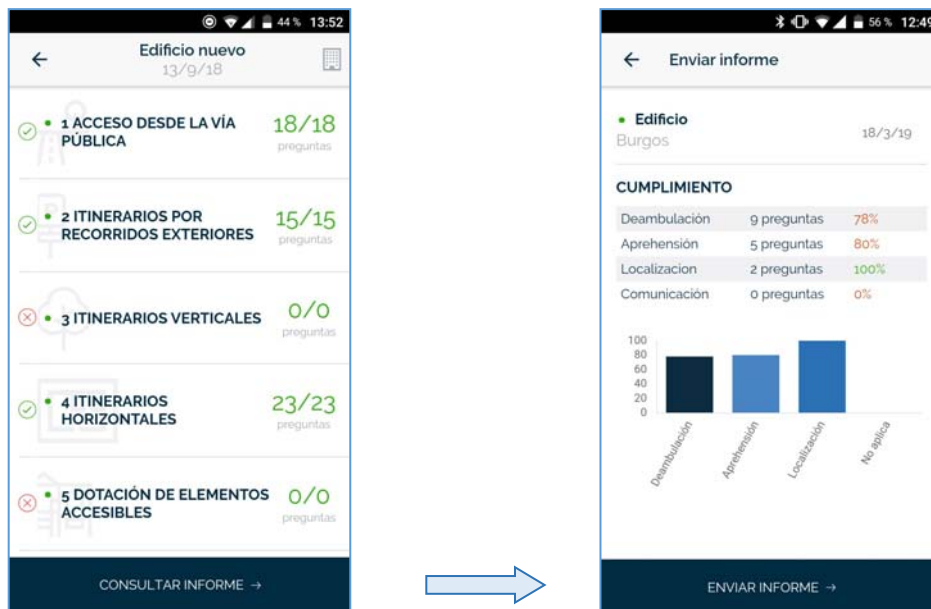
44% 13:52

← Edificio nuevo
13/9/18

• 1 ACCESO DESDE LA VÍA PÚBLICA 18/18 preguntas

• 2 ITINERARIOS POR RECORRIDOS EXTERIORES 15/15 preguntas

• 3 ITINERARIOS VERTICALES 0/0 preguntas

• 4 ITINERARIOS HORIZONTALES 23/23 preguntas

• 5 DOTACIÓN DE ELEMENTOS ACCESIBLES 0/0 preguntas

CONSULTAR INFORME →

56% 12:49

← Enviar informe

• Edificio
Burgos 18/3/19

CUMPLIMIENTO

| Deambulación | 9 preguntas | 78% |
|---|---|---|
| Aprehensión | 5 preguntas | 80% |
| Localizacion | 2 preguntas | 100% |
| Comunicación | 0 preguntas | 0% |

100
80
60
40
20
0

Deambulación
Aprehensión
Localización
No aplica

ENVIAR INFORME →